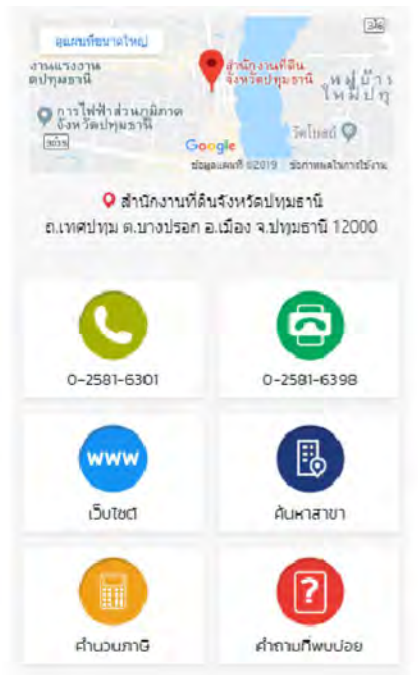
ดูแผนที่ขนาดใหญ่
งานแรงงาน
ดปทุมธานี
สำนักงานที่ดิน
จังหวัดปทุมธานี
หมู่บ้าน
ใหม่ปทุ
การไฟฟ้าส่วนภูมิภาค
จังหวัดปทุมธานี
3035
วัดโบสถ์
Google
ข้อมูลแผนที่ ©2019 ข้อกำหนดในการใช้งาน

สำนักงานที่ดินจังหวัดปทุมธานี
ถ.เทศปทุม ต.บางปรอก อ.เมือง จ.ปทุมธานี 12000

0-2581-6301

0-2581-6398

www
เว็บไซต์

ค้นหาสาขา

คำนวณภาษี

?
คำถามที่พบบ่อย